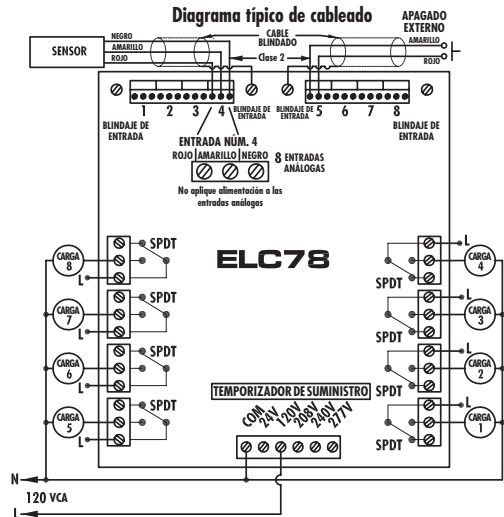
Diagrama típico de cableado

APAGADO EXTERNO
AMARILLO
ROJO

SENSOR
NEGRO
AMARILLO
ROJO

CABLE BLINDADO
Clase 2

1 2 3 4
BLINDAJE DE ENTRADA
BLINDAJE DE ENTRADA
BLINDAJE DE ENTRADA
5 6 7 8
BLINDAJE DE ENTRADA

ENTRADA NÚM. 4
ROJO AMARILLO NEGRO
8 ENTRADAS ANÁLOGAS
No aplique alimentación a las entradas análogas

ELC78

CARGA 8
SPDT
L
CARGA 7
SPDT
L
CARGA 6
SPDT
L
CARGA 5
SPDT
L

L
CARGA 4
SPDT
L
CARGA 3
SPDT
L
CARGA 2
SPDT
L
CARGA 1
SPDT

TEMPORIZADOR DE SUMINISTRO
COM 24V 120V 208V 240V 277V

N
120 VCA
L